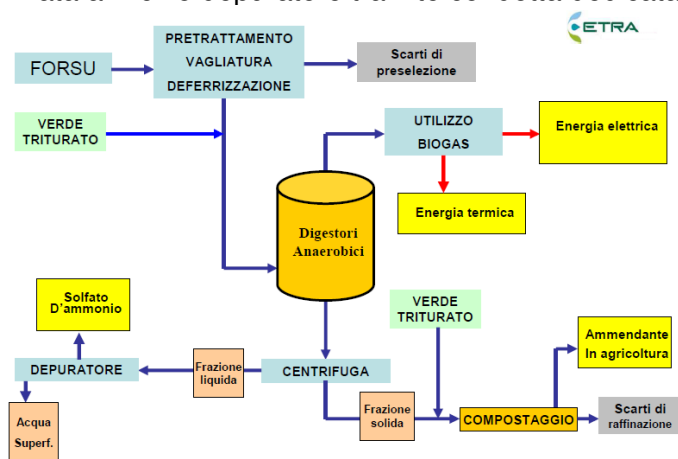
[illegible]

ETRA

FORSU

PRETRATTAMENTO VAGLIATURA DEFERRIZZAZIONE

Scarti di preselezione

VERDE TRITURATO

UTILIZZO BIOGAS

Energia elettrica

Energia termica

Digestori Anaerobici

Solfato D'ammonio

VERDE TRITURATO

Ammendante In agricoltura

DEPURATORE

Frazione liquida

CENTRIFUGA

Acqua Superf.

Frazione solida

COMPOSTAGGIO

Scarti di raffinazione